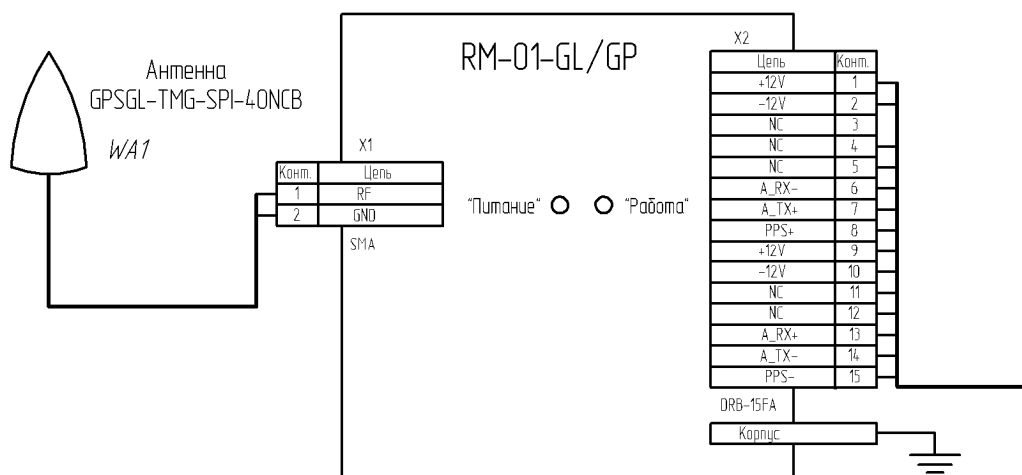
Антенна
GPSGL-TMG-SPI-40NCB
WA1

RM-01-GL/GP

X1

| Конт. | Цепь |
|---|---|
| 1 | RF |
| 2 | GND |

SMA

"Питание" "Работа"

X2

| Цепь | Конт. |
|---|---|
| +12V | 1 |
| -12V | 2 |
| NC | 3 |
| NC | 4 |
| NC | 5 |
| A_RX- | 6 |
| A_TX+ | 7 |
| PPS+ | 8 |
| +12V | 9 |
| -12V | 10 |
| NC | 11 |
| NC | 12 |
| A_RX+ | 13 |
| A_TX- | 14 |
| PPS- | 15 |

DRB-15FA

Корпус